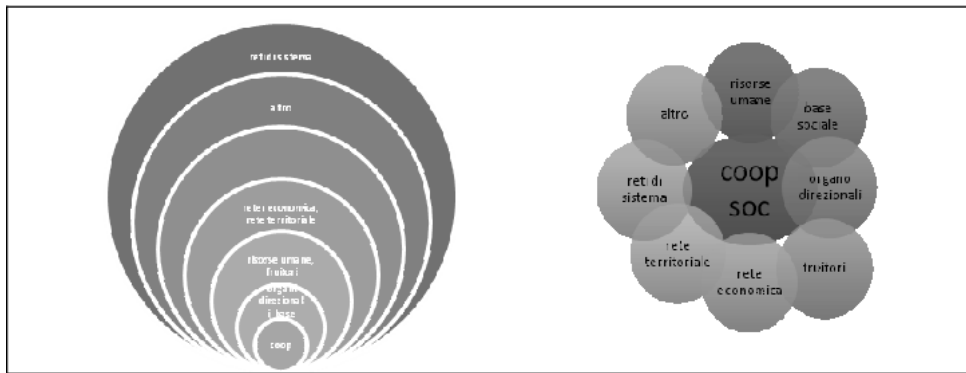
reti di sistema

altro

rete economica, rete territoriale

risorse umane, fruitori

organi direzionali, base

coop

risorse umane

base sociale

altro

coop soc

organo direzionali

reti di sistema

rete territoriale

rete economica

fruitori